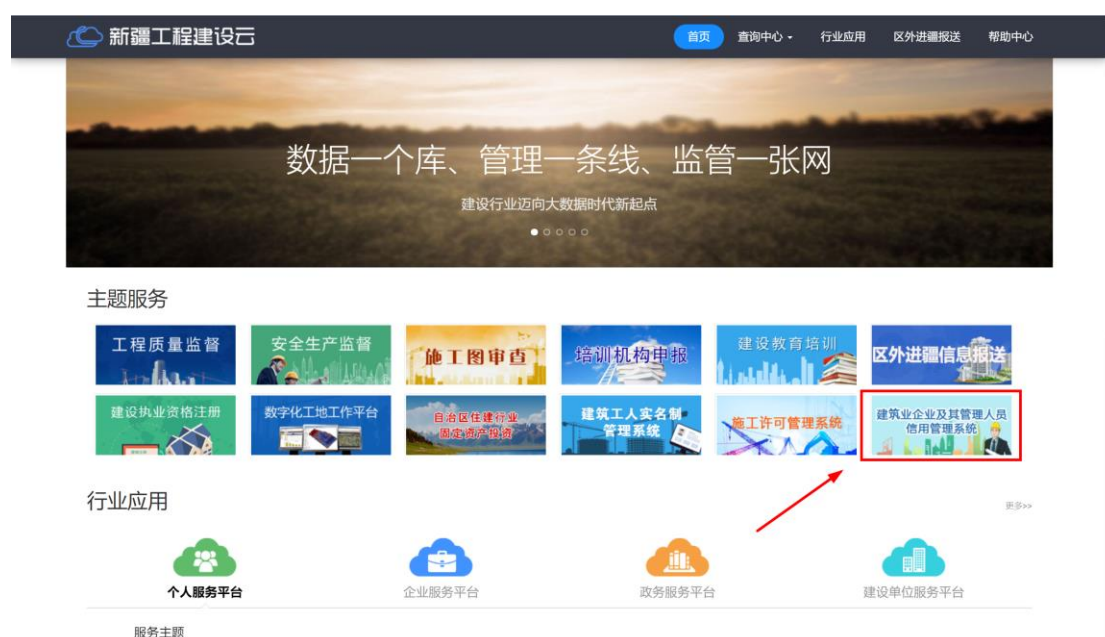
新疆工程建设云

首页 查询中心 行业应用 区外进疆报送 帮助中心

数据一个库、管理一条线、监管一张网

建设行业迈向大数据时代新起点

主题服务

工程质量监督
安全生产监督
施工图审查
培训机构申报
建设教育培训
区外进疆信息报送
建设执业资格注册
数字化工地工作平台
自治区住建行业固定资产投资
建筑工人实名制管理系统
施工许可管理系统
建筑业企业及其管理人员信用管理系统

行业应用

更多>>

个人服务平台
企业服务平台
政务服务平台
建设单位服务平台

服务主题